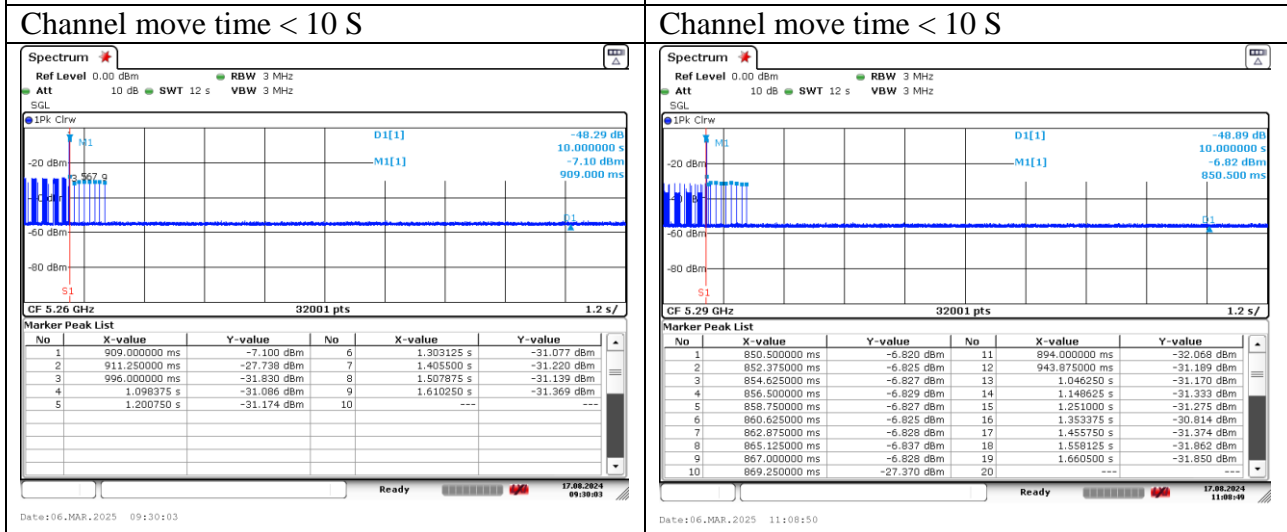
Channel move time < 10 S

Spectrum

Ref Level 0.00 dBm RBW 3 MHz
Att 10 dB SWT 12 s VBW 3 MHz
SGL
1Pk Clrw

M1
D1[1] -48.29 dB
10.000000 s
M1[1] -7.10 dBm
909.000 ms
-20 dBm
-40 dBm
-60 dBm
-80 dBm
D1
S1
CF 5.26 GHz 32001 pts 1.2 s/

Marker Peak List

| No | X-value | Y-value | No | X-value | Y-value |
|---|---|---|---|---|---|
| 1 | 909.000000 ms | -7.100 dBm | 6 | 1.303125 s | -31.077 dBm |
| 2 | 911.250000 ms | -27.738 dBm | 7 | 1.405500 s | -31.220 dBm |
| 3 | 996.000000 ms | -31.830 dBm | 8 | 1.507875 s | -31.139 dBm |
| 4 | 1.098375 s | -31.086 dBm | 9 | 1.610250 s | -31.369 dBm |
| 5 | 1.200750 s | -31.174 dBm | 10 | --- | --- |

Ready 17.08.2024 09:30:03

Date:06.MAR.2025 09:30:03

Channel move time < 10 S

Spectrum

Ref Level 0.00 dBm RBW 3 MHz
Att 10 dB SWT 12 s VBW 3 MHz
SGL
1Pk Clrw

M1
D1[1] -48.89 dB
10.000000 s
M1[1] -6.82 dBm
850.500 ms
-20 dBm
-60 dBm
-80 dBm
D1
S1
CF 5.29 GHz 32001 pts 1.2 s/

Marker Peak List

| No | X-value | Y-value | No | X-value | Y-value |
|---|---|---|---|---|---|
| 1 | 850.500000 ms | -6.820 dBm | 11 | 894.000000 ms | -32.068 dBm |
| 2 | 852.375000 ms | -6.825 dBm | 12 | 943.875000 ms | -31.189 dBm |
| 3 | 854.625000 ms | -6.827 dBm | 13 | 1.046250 s | -31.170 dBm |
| 4 | 856.500000 ms | -6.829 dBm | 14 | 1.148625 s | -31.333 dBm |
| 5 | 858.750000 ms | -6.827 dBm | 15 | 1.251000 s | -31.275 dBm |
| 6 | 860.625000 ms | -6.825 dBm | 16 | 1.353375 s | -30.814 dBm |
| 7 | 862.875000 ms | -6.828 dBm | 17 | 1.455750 s | -31.374 dBm |
| 8 | 865.125000 ms | -6.837 dBm | 18 | 1.558125 s | -31.862 dBm |
| 9 | 867.000000 ms | -6.828 dBm | 19 | 1.660500 s | -31.850 dBm |
| 10 | 869.250000 ms | -27.370 dBm | 20 | --- | --- |

Ready 17.08.2024 11:08:49

Date:06.MAR.2025 11:08:50